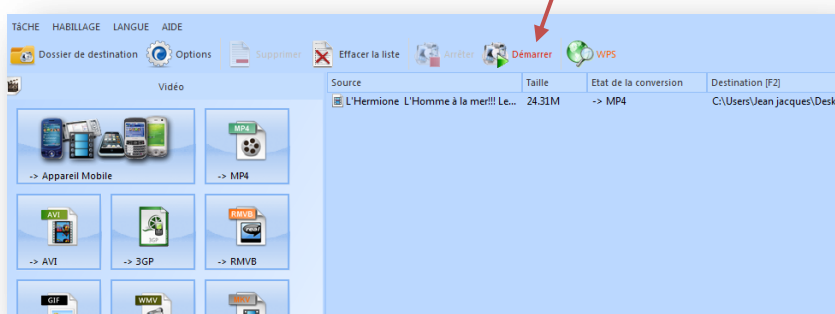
TÂCHE HABILLAGE LANGUE AIDE

Dossier de destination Options Supprimer Effacer la liste Arrêter Démarrer WPS

Vidéo

-> Appareil Mobile

MP4
-> MP4

AVI
-> AVI

3GP
-> 3GP

RMVB
-> RMVB

GIF

WMV

| Source | Taille | Etat de la conversion | Destination [F2] |
|---|---|---|---|
| L'Hermione L'Homme à la mer!!! Le... | 24.31M | -> MP4 | C:\Users\Jean jacques\Desk |